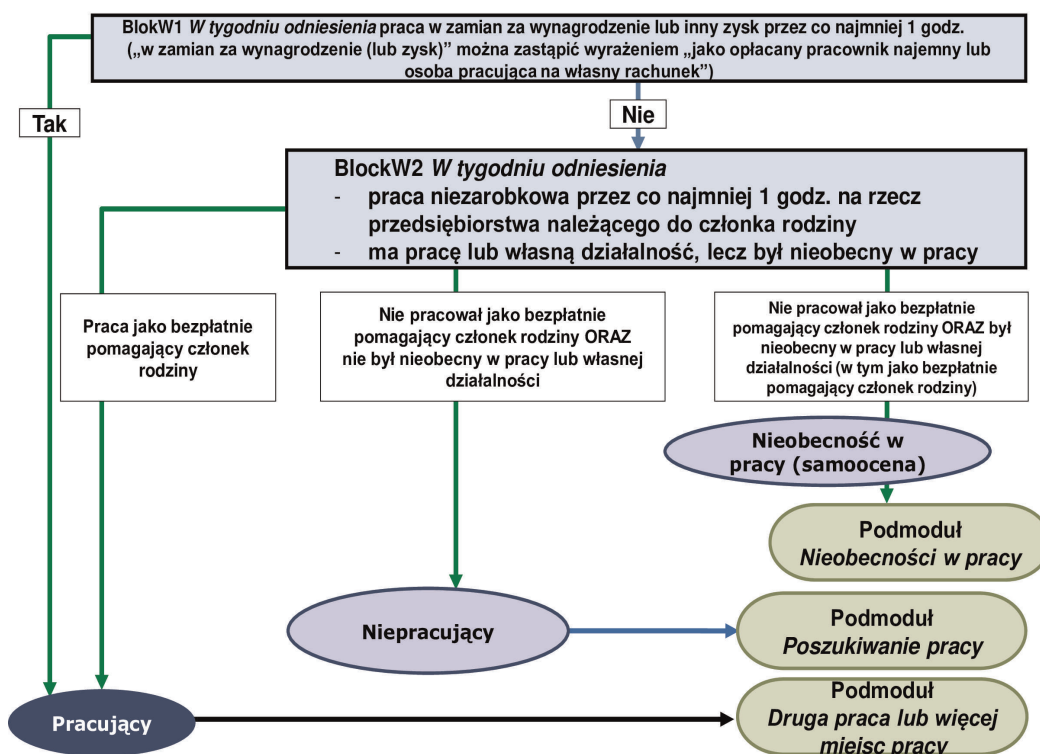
BlokW1 *W tygodniu odniesienia* praca w zamian za wynagrodzenie lub inny zysk przez co najmniej 1 godz. („w zamian za wynagrodzenie (lub zysk)" można zastąpić wyrażeniem „jako opłacany pracownik najemny lub osoba pracująca na własny rachunek")

Tak

Nie

BlockW2 *W tygodniu odniesienia*
- praca niezarobkowa przez co najmniej 1 godz. na rzecz przedsiębiorstwa należącego do członka rodziny
- ma pracę lub własną działalność, lecz był nieobecny w pracy

Praca jako bezpłatnie pomagający członek rodziny

Nie pracował jako bezpłatnie pomagający członek rodziny ORAZ nie był nieobecny w pracy lub własnej działalności

Nie pracował jako bezpłatnie pomagający członek rodziny ORAZ był nieobecny w pracy lub własnej działalności (w tym jako bezpłatnie pomagający członek rodziny)

Nieobecność w pracy (samoocena)

Podmoduł *Nieobecności w pracy*

Niepracujący

Podmoduł *Poszukiwanie pracy*

Pracujący

Podmoduł *Druga praca lub więcej miejsc pracy*